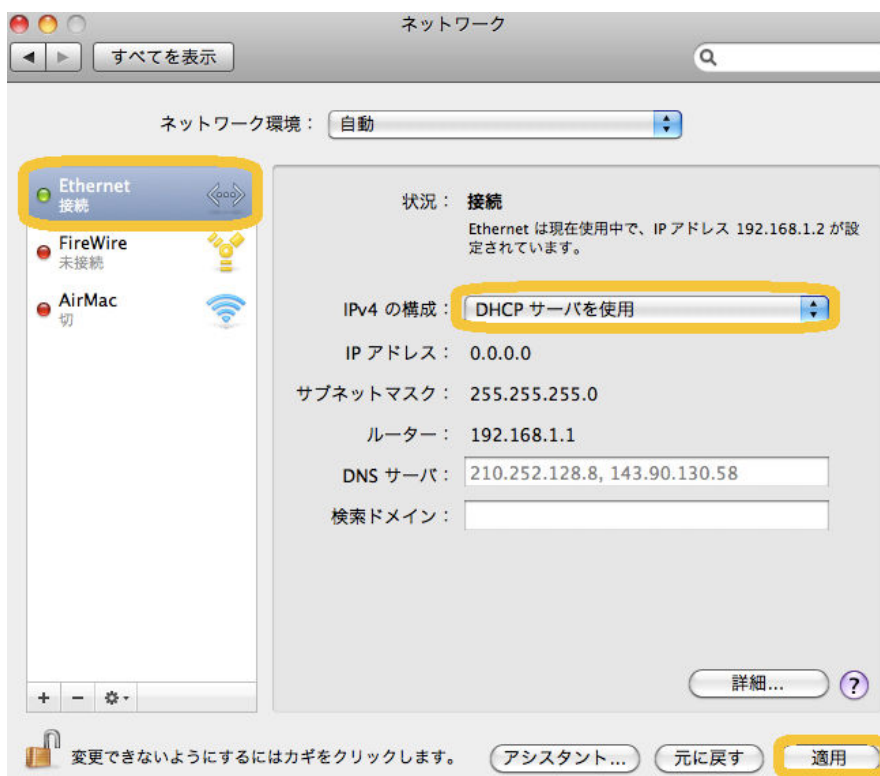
ネットワーク

すべてを表示

ネットワーク環境： 自動

Ethernet
接続

FireWire
未接続

AirMac
切

状況： 接続

Ethernet は現在使用中で、IP アドレス 192.168.1.2 が設定されています。

IPv4 の構成： DHCP サーバを使用

IP アドレス： 0.0.0.0

サブネットマスク： 255.255.255.0

ルーター： 192.168.1.1

DNS サーバ： 210.252.128.8, 143.90.130.58

検索ドメイン：

詳細...

?

+ −

変更できないようにするにはカギをクリックします。

アシスタント...

元に戻す

適用